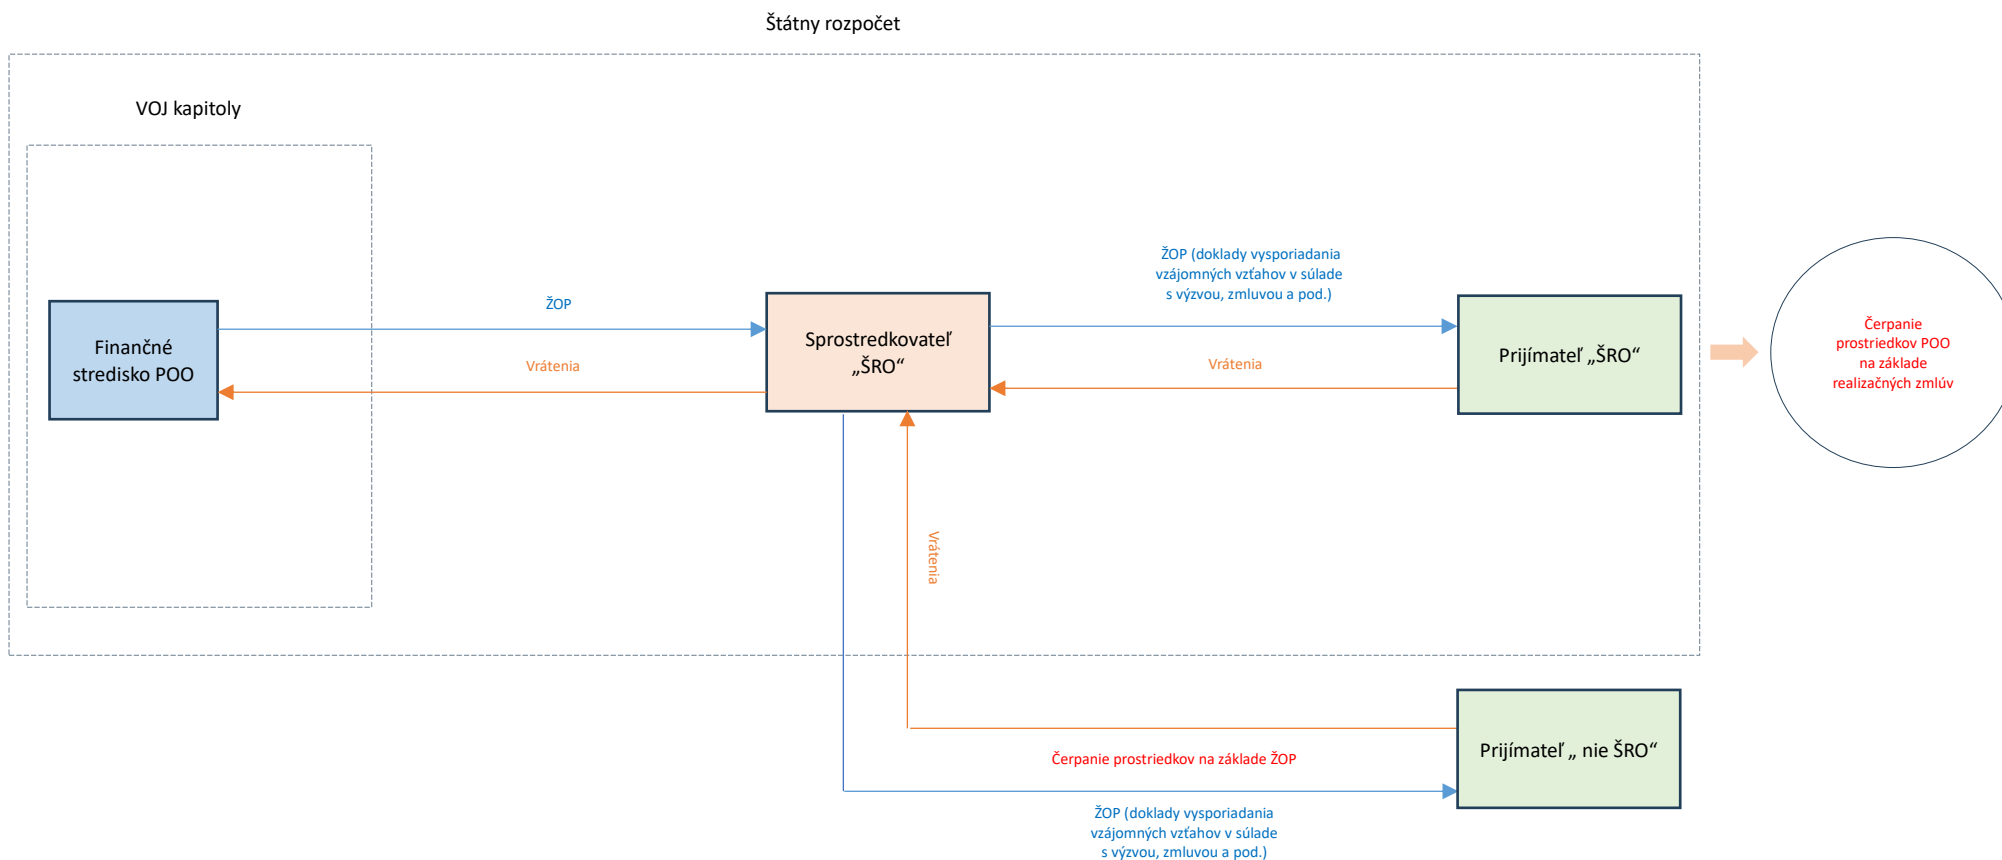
Štátny rozpočet

VOJ kapitoly

Finančné stredisko POO

ŽOP

Vrátenia

Sprostredkovateľ „ŠRO“

ŽOP (doklady vysporiadania vzájomných vzťahov v súlade s výzvou, zmluvou a pod.)

Vrátenia

Prijímateľ „ŠRO“

Čerpanie prostriedkov POO na základe realizačných zmlúv

Vrátenia

Čerpanie prostriedkov na základe ŽOP

Prijímateľ „ nie ŠRO“

ŽOP (doklady vysporiadania vzájomných vzťahov v súlade s výzvou, zmluvou a pod.)